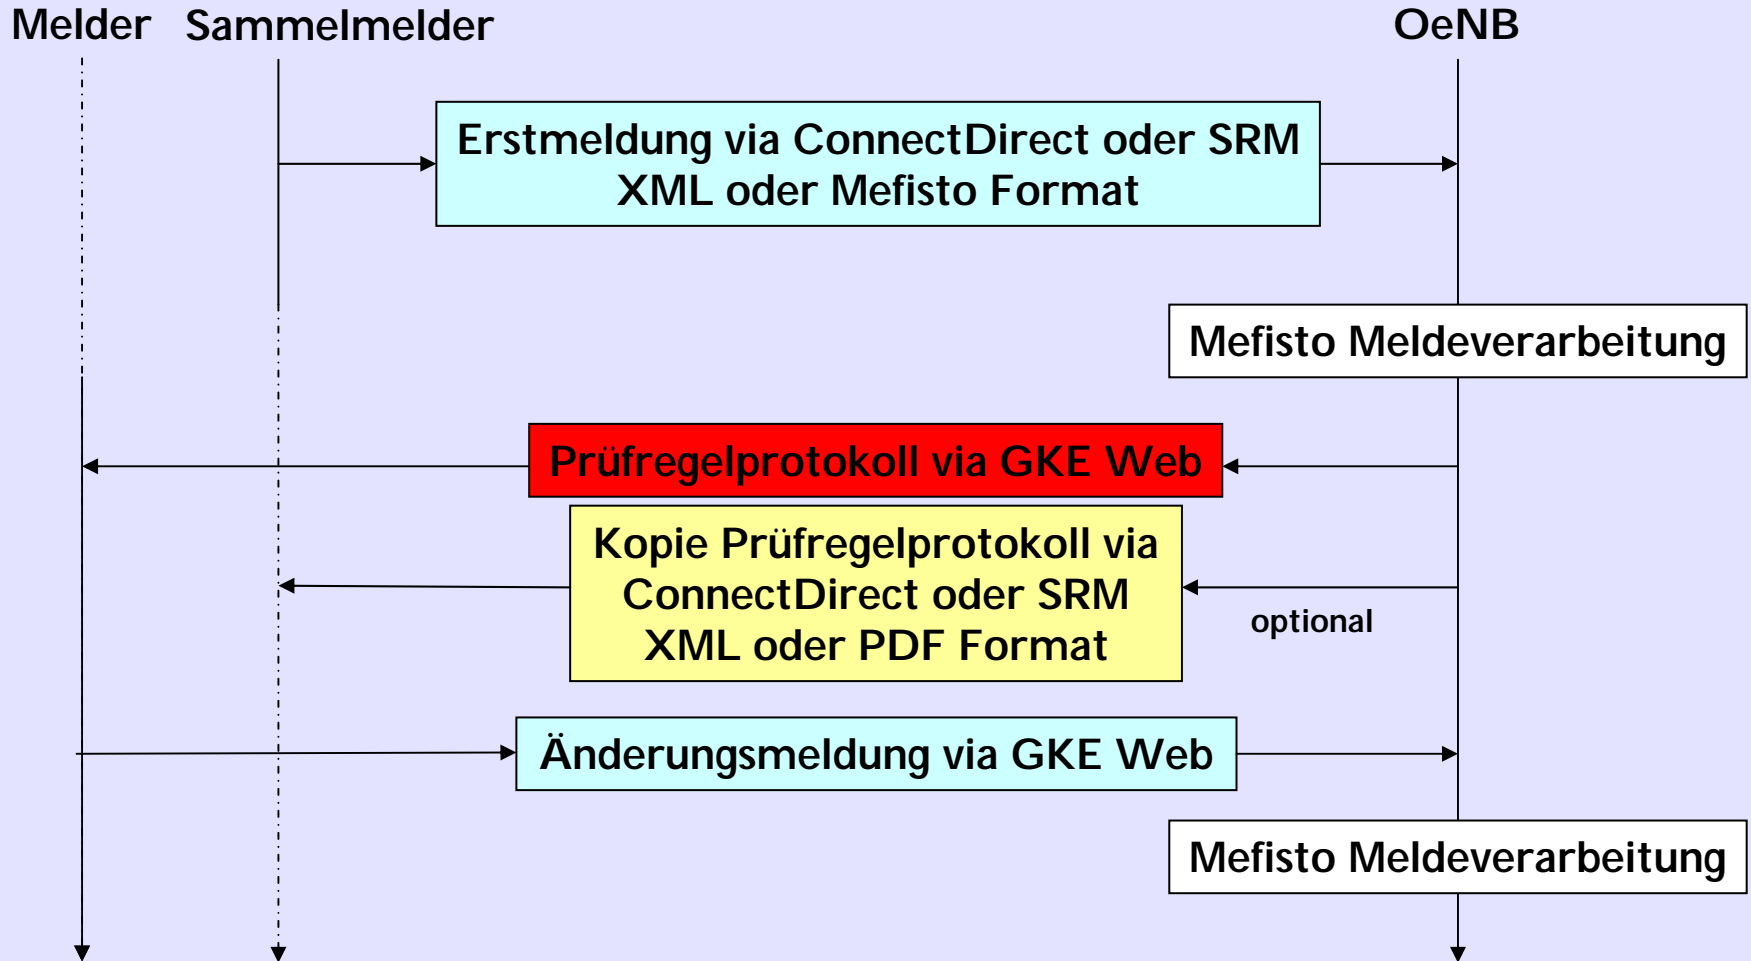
Melder Sammelmelder OeNB

Erstmeldung via ConnectDirect oder SRM XML oder Mefisto Format

Mefisto Meldeverarbeitung

Prüfregelprotokoll via GKE Web

Kopie Prüfregelprotokoll via ConnectDirect oder SRM XML oder PDF Format

optional

Änderungsmeldung via GKE Web

Mefisto Meldeverarbeitung